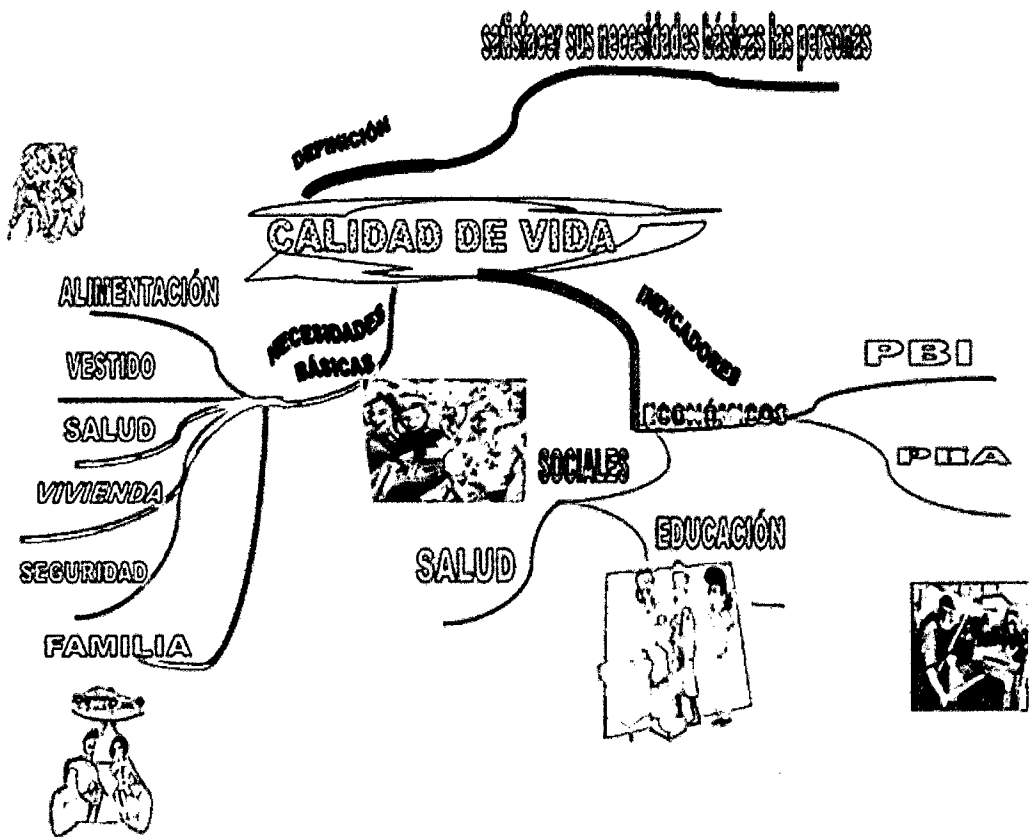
satisfacer sus necesidades básicas las personas

DEFINICIÓN

CALIDAD DE VIDA

NECESIDADES BÁSICAS

ALIMENTACIÓN

VESTIDO

SALUD

VIVIENDA

SEGURIDAD

FAMILIA

INDICADORES

ECONÓMICOS

PBI

PEA

SOCIALES

SALUD

EDUCACIÓN